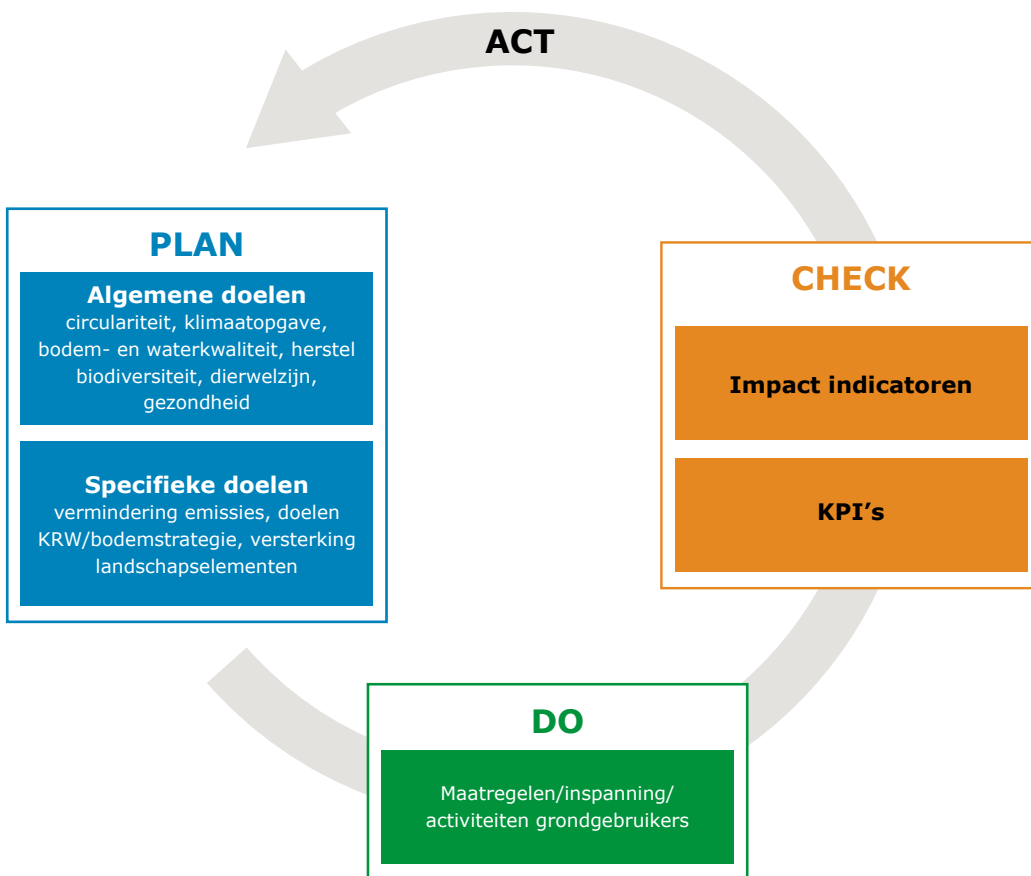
ACT

PLAN

Algemene doelen
circulariteit, klimaatopgave, bodem- en waterkwaliteit, herstel biodiversiteit, dierwelzijn, gezondheid

Specifieke doelen
vermindering emissies, doelen KRW/bodemstrategie, versterking landschapselementen

CHECK

Impact indicatoren

KPI’s

DO

Maatregelen/inspanning/ activiteiten grondgebruikers